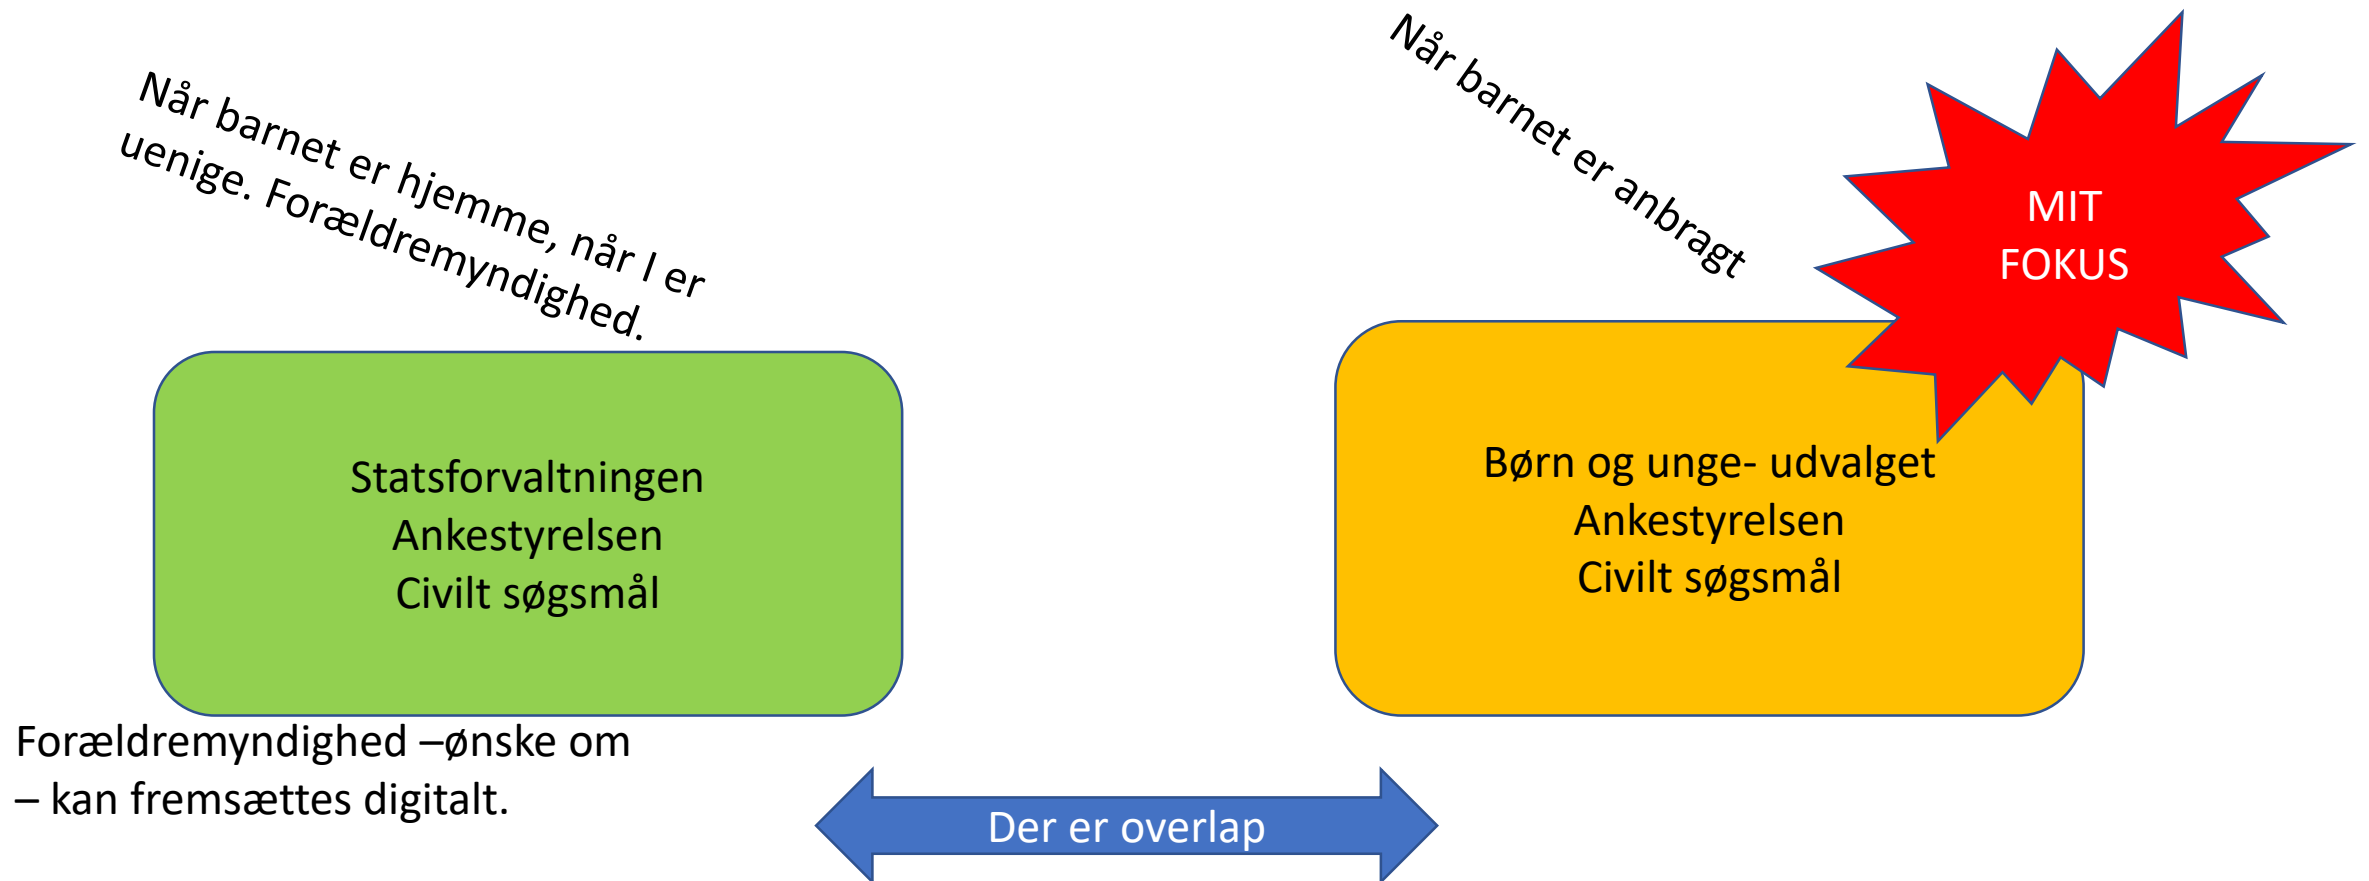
Når barnet er hjemme, når I er uenige. Forældremyndighed.

Når barnet er anbragt

MIT
FOKUS

Statsforvaltningen
Ankestyrelsen
Civilt søgsmål

Børn og unge- udvalget
Ankestyrelsen
Civilt søgsmål

Forældremyndighed –ønske om – kan fremsættes digitalt.

Der er overlap